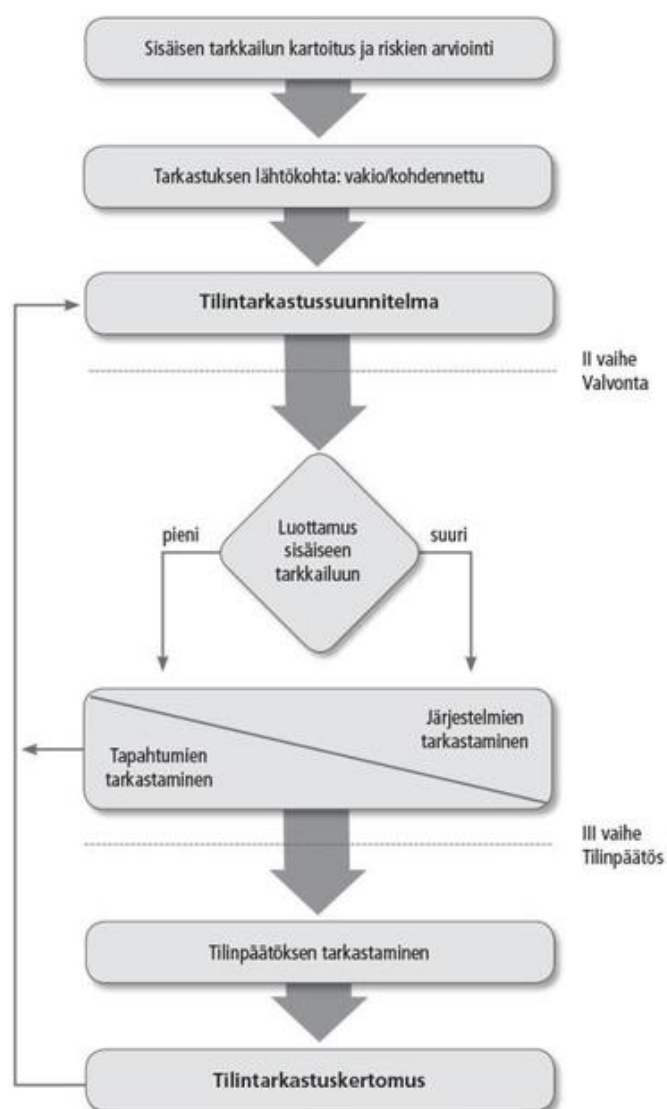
Sisäisen tarkkailun kartoitus ja riskien arviointi

Tarkastuksen lähtökohta: vakio/kohdennettu

Tilintarkastussuunnitelma

II vaihe
Valvonta

Luottamus sisäiseen tarkkailuun

pieni

suuri

Järjestelmien tarkastaminen

Tapahtumien tarkastaminen

III vaihe
Tilinpäätös

Tilinpäätöksen tarkastaminen

Tilintarkastuskertomus